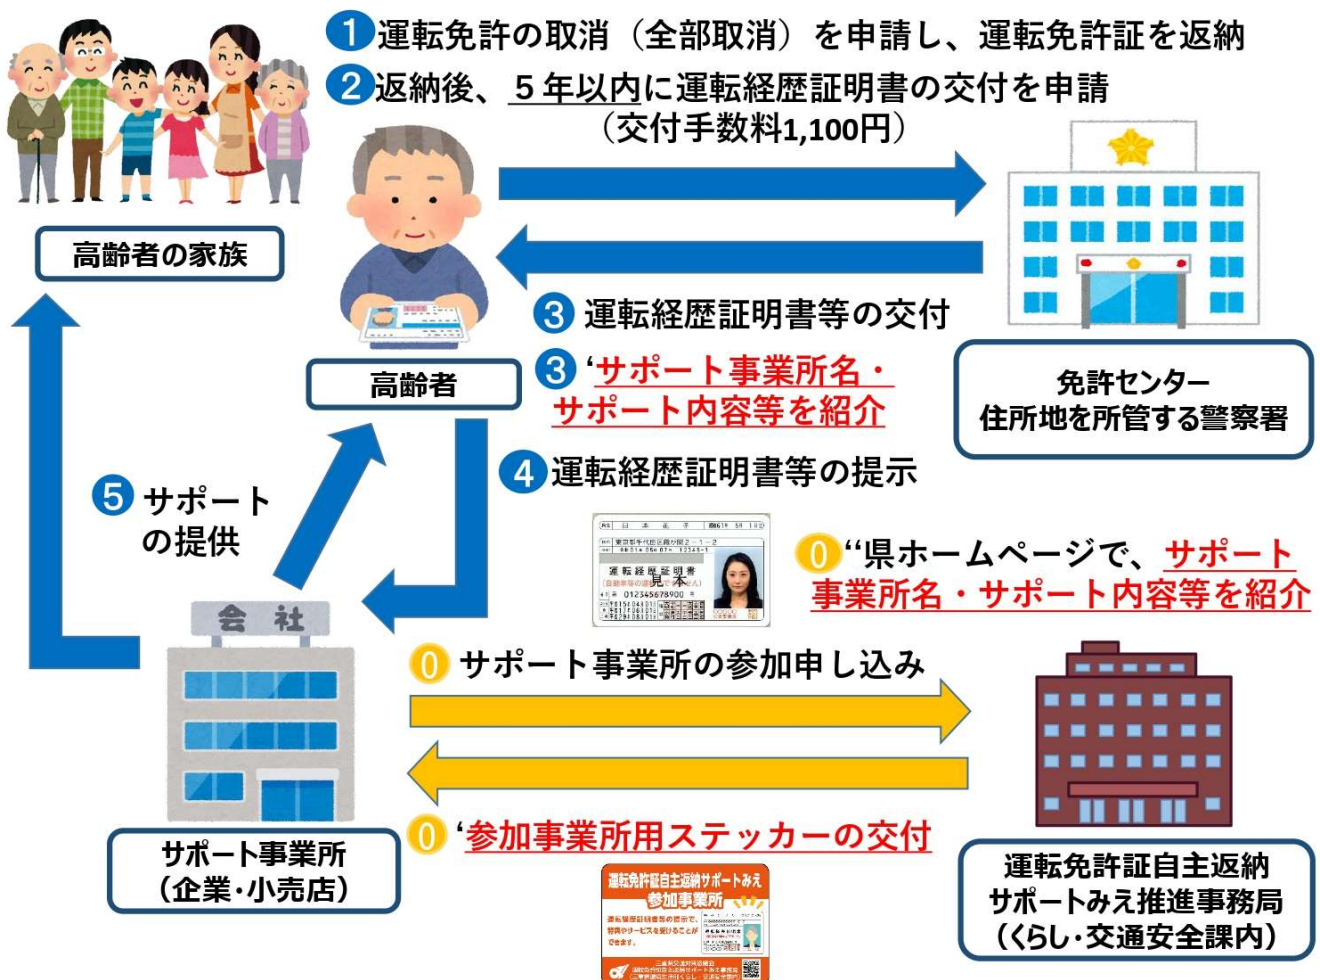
1 運転免許の取消（全部取消）を申請し、運転免許証を返納

2 返納後、5年以内に運転経歴証明書の交付を申請
（交付手数料1,100円）

高齢者の家族

高齢者

3 運転経歴証明書等の交付

3' サポート事業所名・サポート内容等を紹介

免許センター
住所地を所管する警察署

4 運転経歴証明書等の提示

5 サポートの提供

運転経歴証明書
見本

0'' 県ホームページで、サポート事業所名・サポート内容等を紹介

会社

0 サポート事業所の参加申し込み

0' 参加事業所用ステッカーの交付

サポート事業所
（企業・小売店）

運転免許証自主返納サポートみえ
参加事業所

運転免許証自主返納
サポートみえ推進事務局
（くらし・交通安全課内）